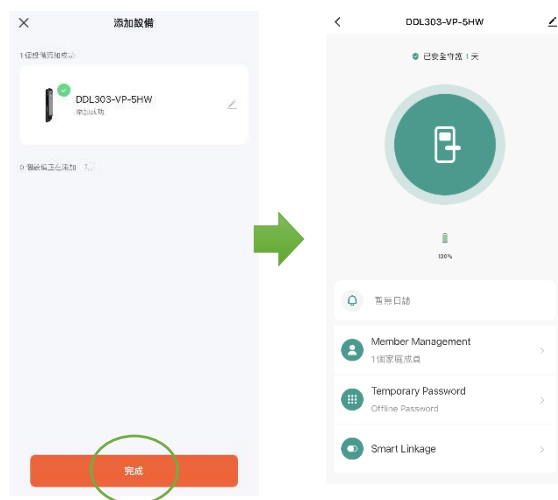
添加設備

1個設備添加成功

DDL303-VP-5HW
添加成功

0個設備正在添加

完成

DDL303-VP-5HW

已安全守護 1 天

100%

暫無日誌

Member Management
1個家庭成員

Temporary Password
Offline Password

Smart Linkage